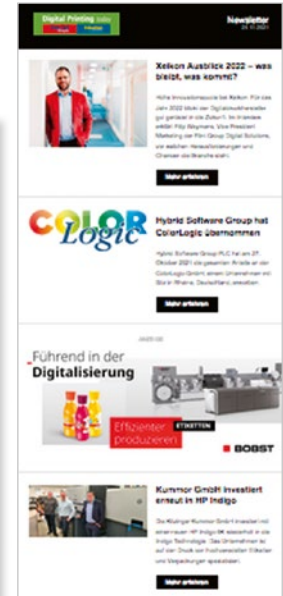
Digital Printing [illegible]

Newsletter
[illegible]

Xeikon Ausblick 2022 – was bleibt, was kommt?

Hohe Innovationsrate bei Xeikon: Für das Jahr 2022 blickt der Digitaldruckhersteller gut gerüstet in die Zukunft. Im Interview erklärt Filip Weymans, Vice President Marketing der Flint Group Digital Solutions, wie welchen Herausforderungen und Chancen die Branche steht.

Mehr erfahren

COLOR Logic

Hybrid Software Group hat ColorLogic übernommen

Hybrid Software Group PLC hat am 27. Oktober 2021 alle gesamten Anteile an der ColorLogic GmbH, einem Unternehmen mit Sitz in Rheine, Deutschland, erworben.

Mehr erfahren

ANZEIGE

Führend in der Digitalisierung

Effizienter produzieren

ETIKETTEN

BOBST

Kummer GmbH investiert erneut in HP Indigo

Die Kitzinger Kummer GmbH investiert mit einer neuen HP Indigo 6K wiederholt in die Indigo Technologie. Das Unternehmen ist auf den Druck von hochwertigen Etiketten und Verpackungen spezialisiert.

Mehr erfahren